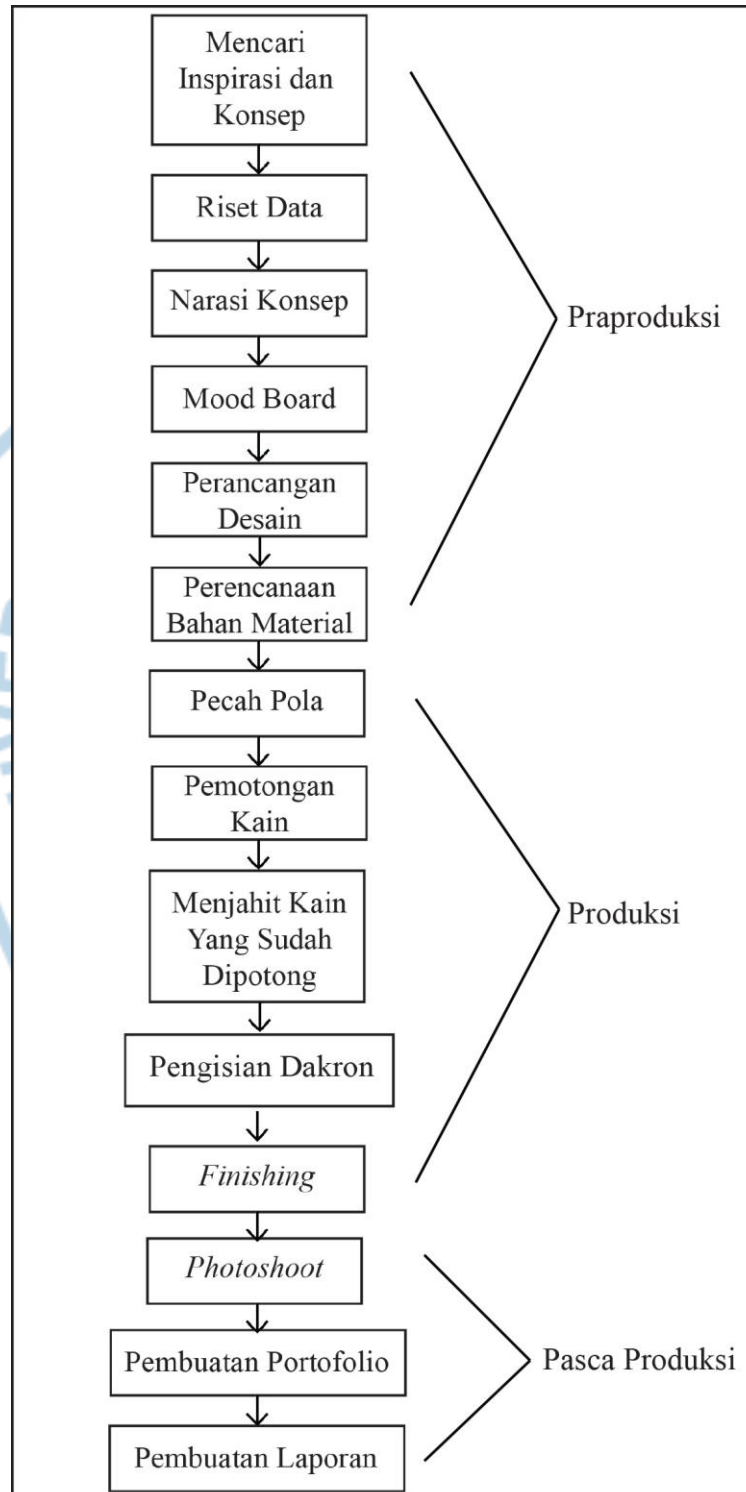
Mencari Inspirasi dan Konsep

Riset Data

Narasi Konsep

Mood Board

Perancangan Desain

Perencanaan Bahan Material

Praproduksi

Pecah Pola

Pemotongan Kain

Menjahit Kain Yang Sudah Dipotong

Pengisian Dakron

Finishing

Produksi

Photoshoot

Pembuatan Portofolio

Pembuatan Laporan

Pasca Produksi